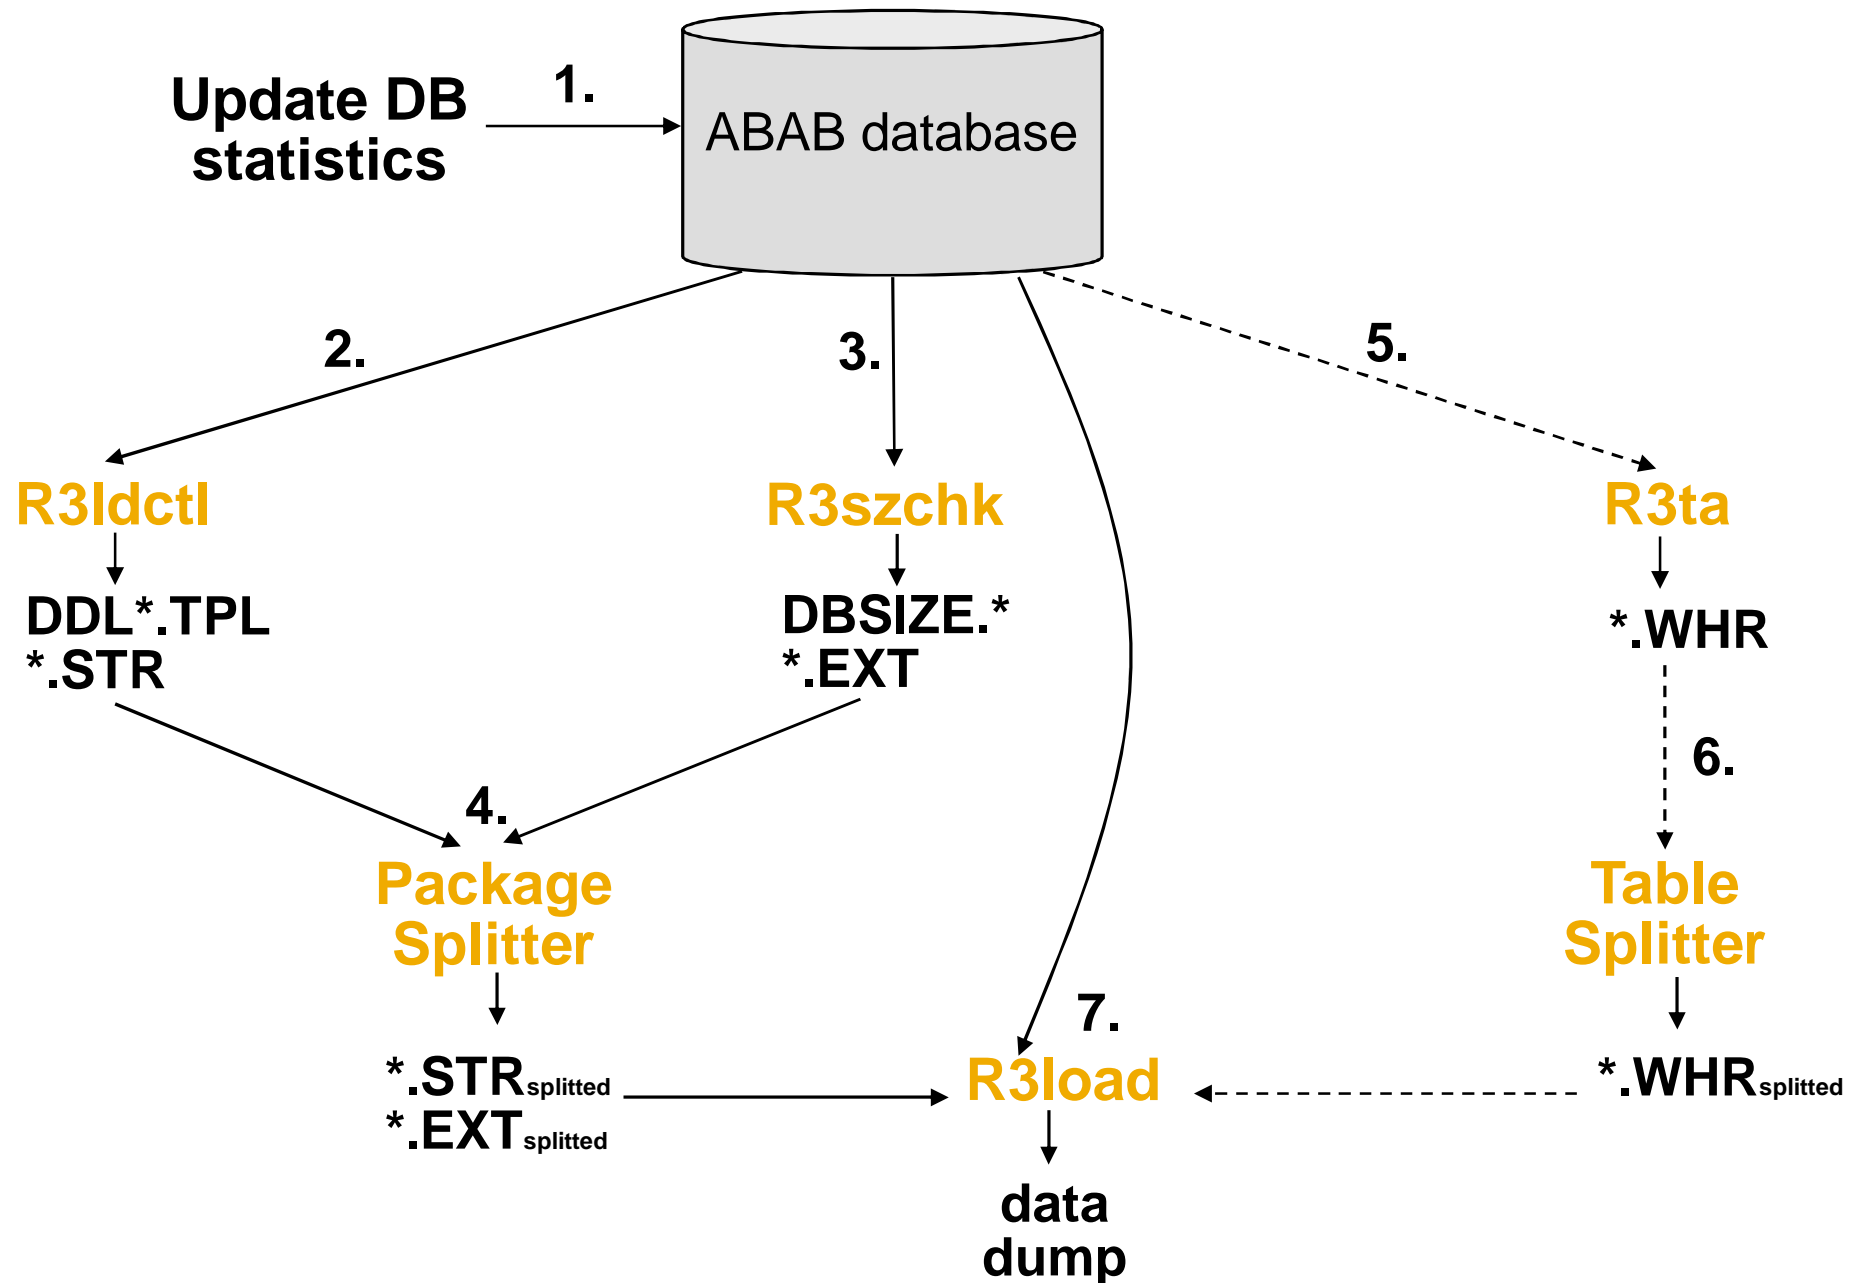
Update DB statistics

1.

ABAB database

2.

3.

5.

R3ldctl

R3szchk

R3ta

DDL*.TPL
*.STR

DBSIZE.*
*.EXT

*.WHR

6.

4.

Package Splitter

Table Splitter

7.

*.STR$_{splitted}$
*.EXT$_{splitted}$

R3load

*.WHR$_{splitted}$

data dump